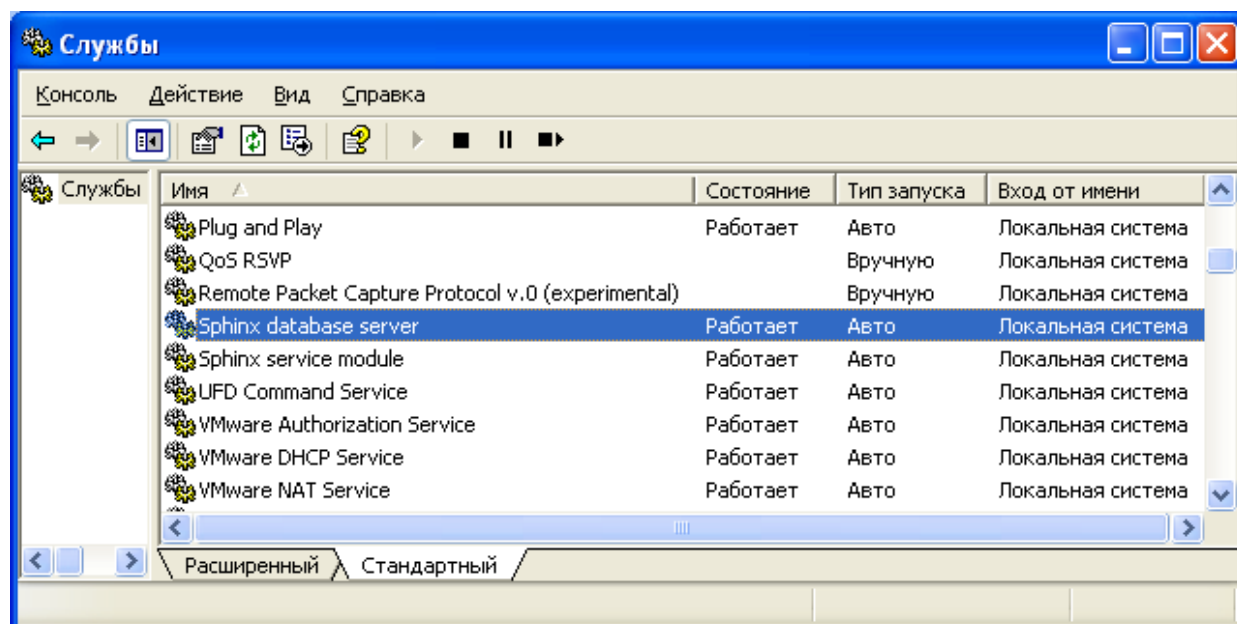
Службы

Консоль Действие Вид Справка

Службы

| Имя | Состояние | Тип запуска | Вход от имени |
|---|---|---|---|
| Plug and Play | Работает | Авто | Локальная система |
| QoS RSVP | | Вручную | Локальная система |
| Remote Packet Capture Protocol v.0 (experimental) | | Вручную | Локальная система |
| Sphinx database server | Работает | Авто | Локальная система |
| Sphinx service module | Работает | Авто | Локальная система |
| UFD Command Service | Работает | Авто | Локальная система |
| VMware Authorization Service | Работает | Авто | Локальная система |
| VMware DHCP Service | Работает | Авто | Локальная система |
| VMware NAT Service | Работает | Авто | Локальная система |

Расширенный Стандартный